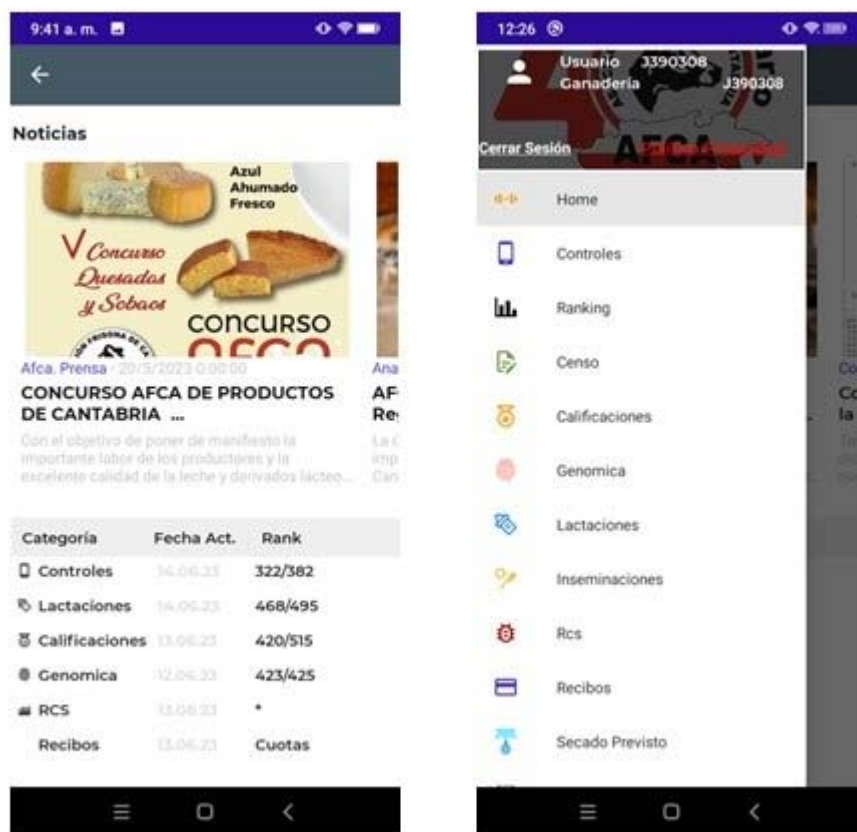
9:41 a. m.

Noticias

Azul Ahumado Fresco

V Concurso Quesadas y Sobaos

CONCURSO AFCA

Afca. Prensa · 20/5/2023 0:00:00

CONCURSO AFCA DE PRODUCTOS DE CANTABRIA ...

Con el objetivo de poner de manifiesto la importante labor de los productores y la excelente calidad de la leche y derivados lácteo...

Ana
AF
Re
La
imp
Can

| Categoría | Fecha Act. | Rank |
|---|---|---|
| Controles | 14.06.23 | 322/382 |
| Lactaciones | 14.06.23 | 468/495 |
| Calificaciones | 13.06.23 | 420/515 |
| Genomica | 12.06.23 | 423/425 |
| RCS | 13.06.23 | * |
| Recibos | 13.06.23 | Cuotas |

12:26

Usuario J390308
Ganadería J390308

Cerrar Sesión

AFCA

Home
Controles
Ranking
Censo
Calificaciones
Genomica
Lactaciones
Inseminaciones
Rcs
Recibos
Secado Previsto

Co
Co
la